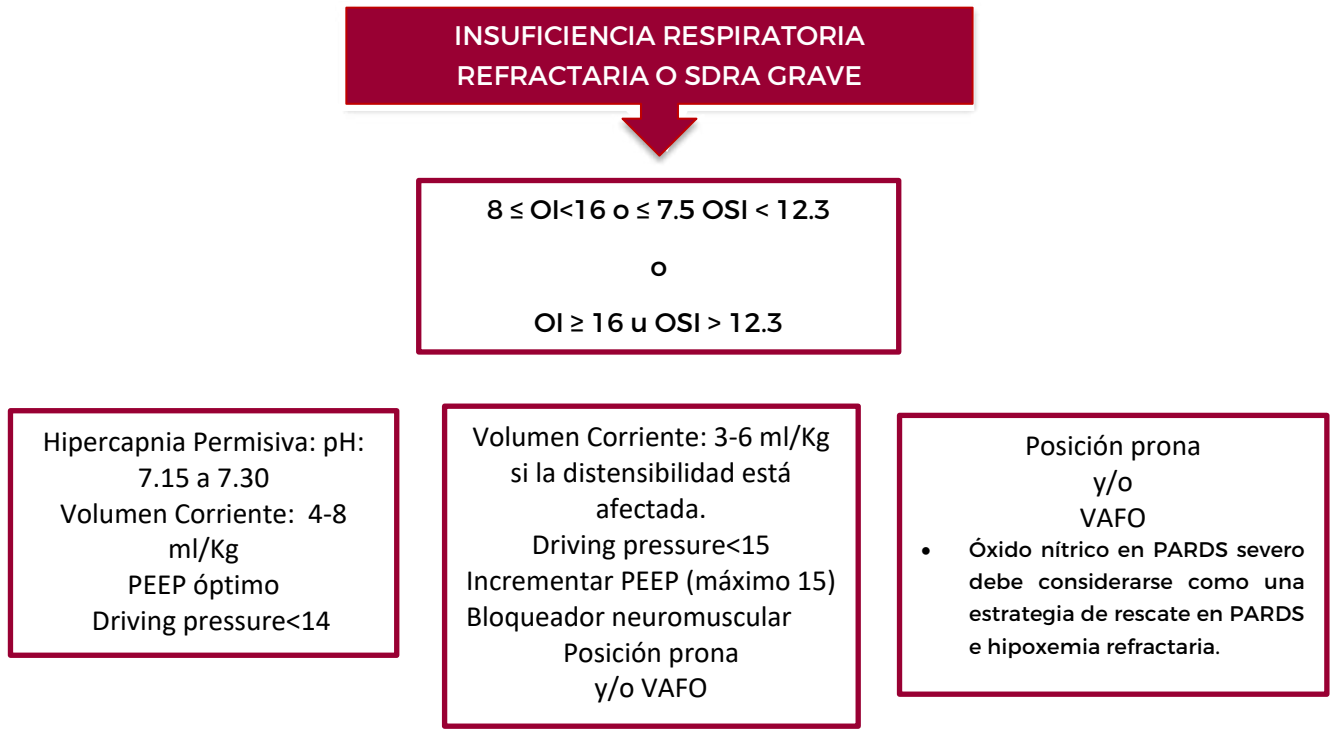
INSUFICIENCIA RESPIRATORIA REFRACTARIA O SDRA GRAVE

8 ≤ OI<16 o ≤ 7.5 OSI < 12.3

o

OI ≥ 16 u OSI > 12.3

Hipercapnia Permisiva: pH: 7.15 a 7.30
Volumen Corriente: 4-8 ml/Kg
PEEP óptimo
Driving pressure<14

Volumen Corriente: 3-6 ml/Kg si la distensibilidad está afectada.
Driving pressure<15
Incrementar PEEP (máximo 15)
Bloqueador neuromuscular
Posición prona
y/o VAFO

Posición prona
y/o
VAFO

• Óxido nítrico en PARDS severo debe considerarse como una estrategia de rescate en PARDS e hipoxemia refractaria.